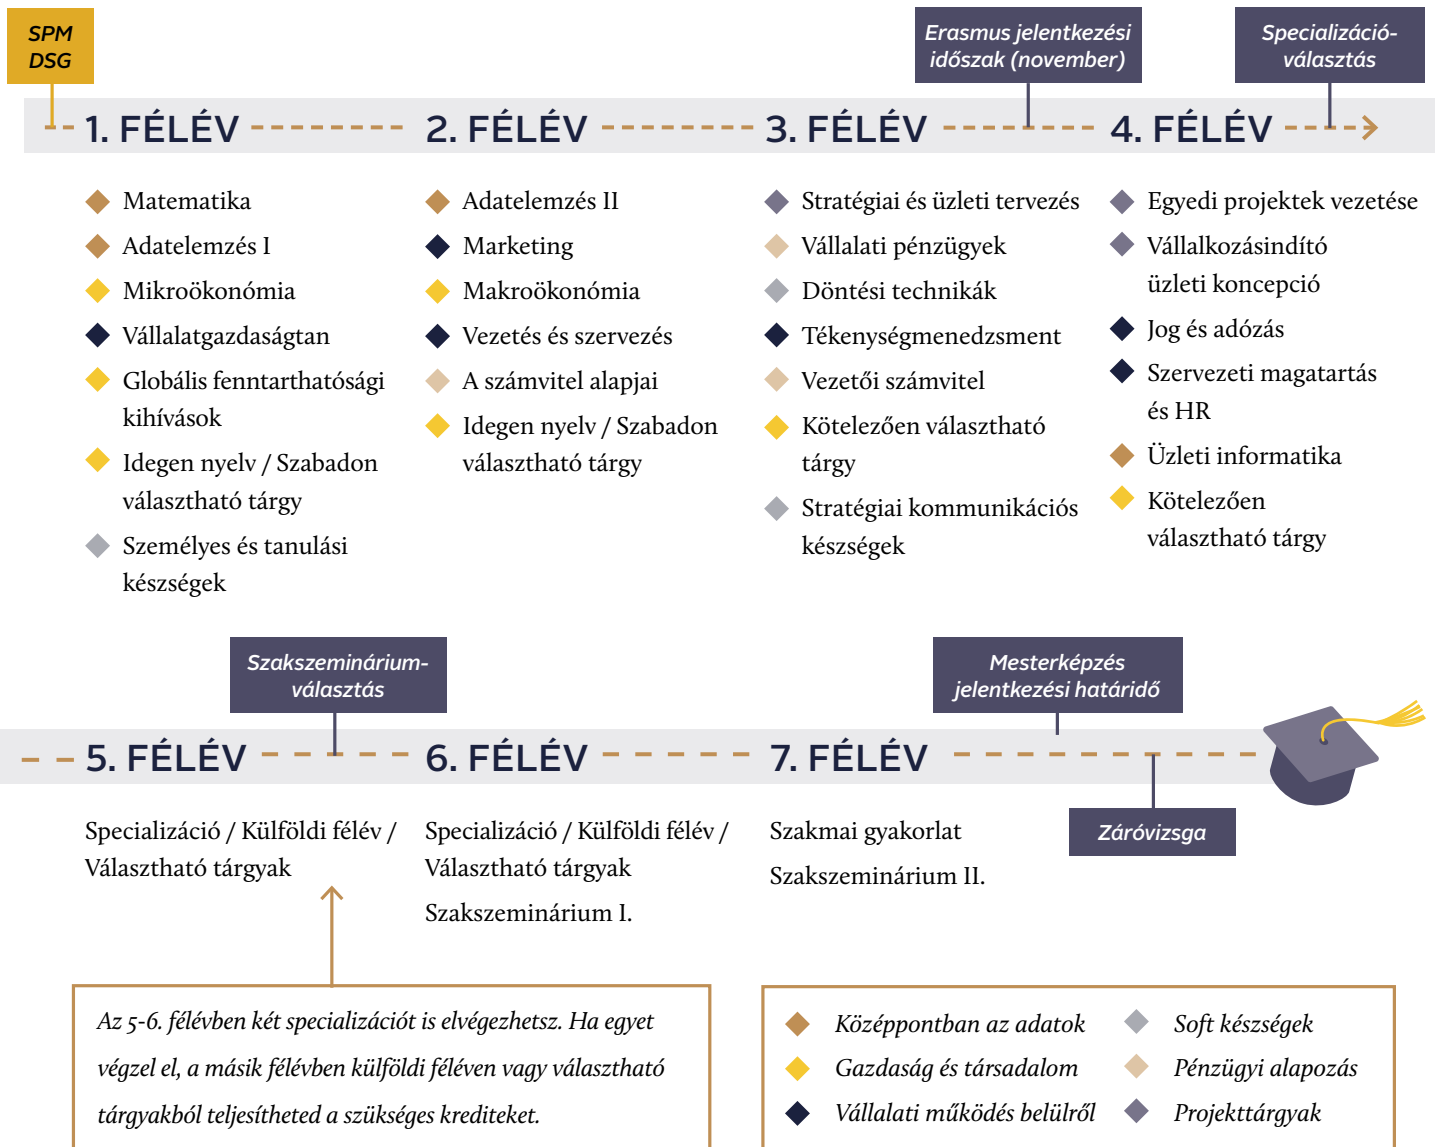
SPM DSG

Erasmus jelentkezési időszak (november)

Specializáció-választás

1. FÉLÉV

2. FÉLÉV

3. FÉLÉV

4. FÉLÉV

Matematika
Adatelemzés I
Mikroökonómia
Vállalatgazdaságtan
Globális fenntarthatósági kihívások
Idegen nyelv / Szabadon választható tárgy
Személyes és tanulási készségek

Adatelemzés II
Marketing
Makroökonómia
Vezetés és szervezés
A számvitel alapjai
Idegen nyelv / Szabadon választható tárgy

Stratégiai és üzleti tervezés
Vállalati pénzügyek
Döntési technikák
Tékenységmenedzsment
Vezetői számvitel
Kötelezően választható tárgy
Stratégiai kommunikációs készségek

Egyedi projektek vezetése
Vállalkozásindító üzleti koncepció
Jog és adózás
Szervezeti magatartás és HR
Üzleti informatika
Kötelezően választható tárgy

Szakszeminárium-választás

Mesterképzés jelentkezési határidő

5. FÉLÉV

6. FÉLÉV

7. FÉLÉV

Záróvizsga

Specializáció / Külföldi félév / Választható tárgyak

Specializáció / Külföldi félév / Választható tárgyak
Szakszeminárium I.

Szakmai gyakorlat
Szakszeminárium II.

Az 5-6. félévben két specializációt is elvégezhetsz. Ha egyet végzel el, a másik félévben külföldi féléven vagy választható tárgyakból teljesítheted a szükséges krediteket.

Középpontban az adatok
Gazdaság és társadalom
Vállalati működés belülről
Soft készségek
Pénzügyi alapozás
Projekttárgyak